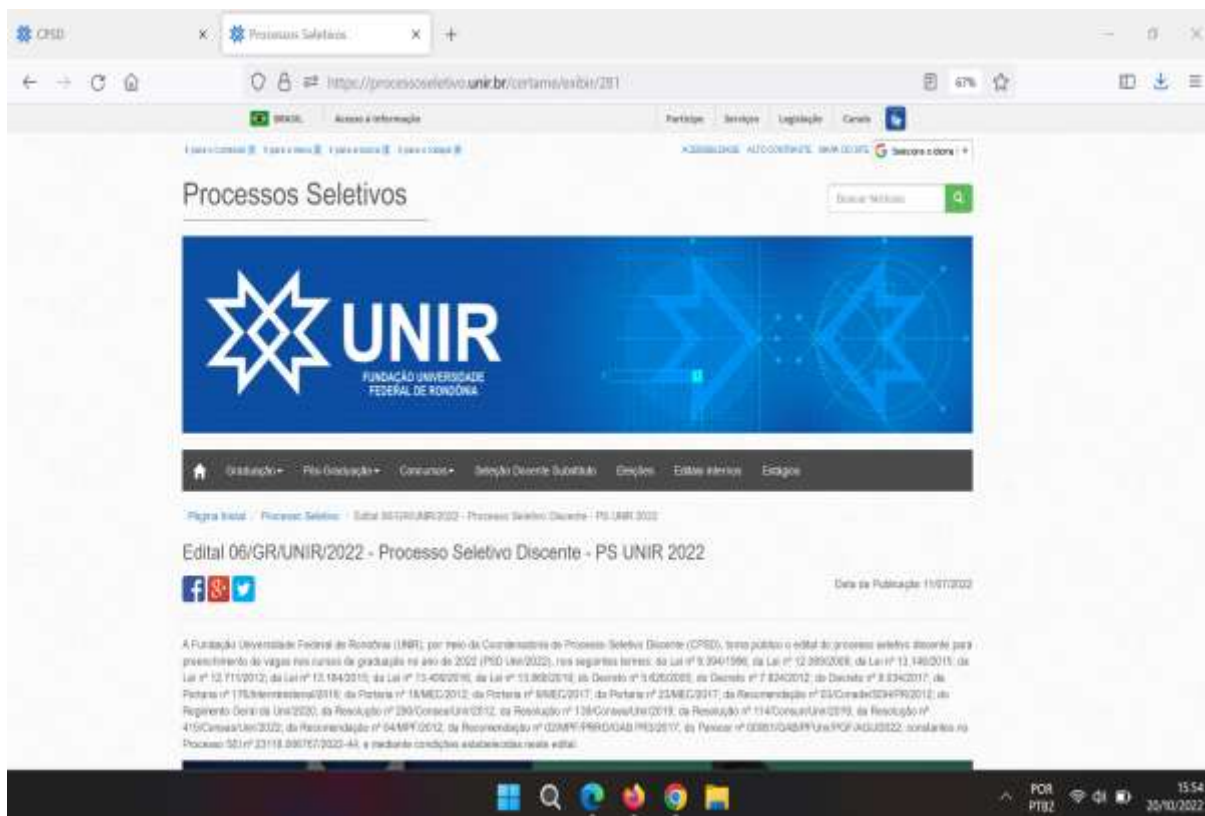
CPSD ×
Processos Seletivos ×
+

https://processoseletivo.unir.br/certame/exibir/281
67%

BRASIL Acesso à informação
Participe Serviços Legislação Canais

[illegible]
ACESSIBILIDADE ALTO CONTRASTE MAPA DO SITE Selecione o idioma

Processos Seletivos
Buscar Notícias

UNIR
FUNDAÇÃO UNIVERSIDADE FEDERAL DE RONDÔNIA

Graduação ▾ Pós-Graduação ▾ Concursos ▾ Seleção Docente Substituto Eleições Editais internos Estágios

Página Inicial / Processo Seletivo / Edital 06/GR/UNIR/2022 - Processo Seletivo Discente - PS UNIR 2022

Edital 06/GR/UNIR/2022 - Processo Seletivo Discente - PS UNIR 2022

Data da Publicação: 11/07/2022

A Fundação Universidade Federal de Rondônia (UNIR), por meio da Coordenadoria de Processo Seletivo Discente (CPSD), torna público o edital do processo seletivo discente para preenchimento de vagas nos cursos de graduação no ano de 2022 (PSD Unir/2022), nos seguintes termos: da Lei nº 9.394/1996; da Lei nº 12.089/2009; da Lei nº 13.146/2015; da Lei nº 12.711/2012; da Lei nº 13.184/2015; da Lei nº 13.409/2016; da Lei nº 13.868/2019; do Decreto nº 5.626/2005; do Decreto nº 7.824/2012; do Decreto nº 9.034/2017; da Portaria nº 1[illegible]/2016; da Portaria nº 18/MEC/2012; da Portaria nº 9/MEC/2017; da Portaria nº 23/MEC/2017; da Recomendação nº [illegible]; do Regimento Geral da Unir/2020; da Resolução nº 286/Consea/Unir/2012; da Resolução nº 138/Consea/Unir/2019; da Resolução nº 114/Consun/Unir/2019; da Resolução nº 415/Consea/Unir/2022; da Recomendação nº 04/MPF/2012; da Recomendação nº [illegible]/2017; do Parecer nº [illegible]/2022, constantes no Processo SEI nº 23118.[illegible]/2022-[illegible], e mediante condições estabelecidas neste edital.

POR PTB2 15:54 20/10/2022